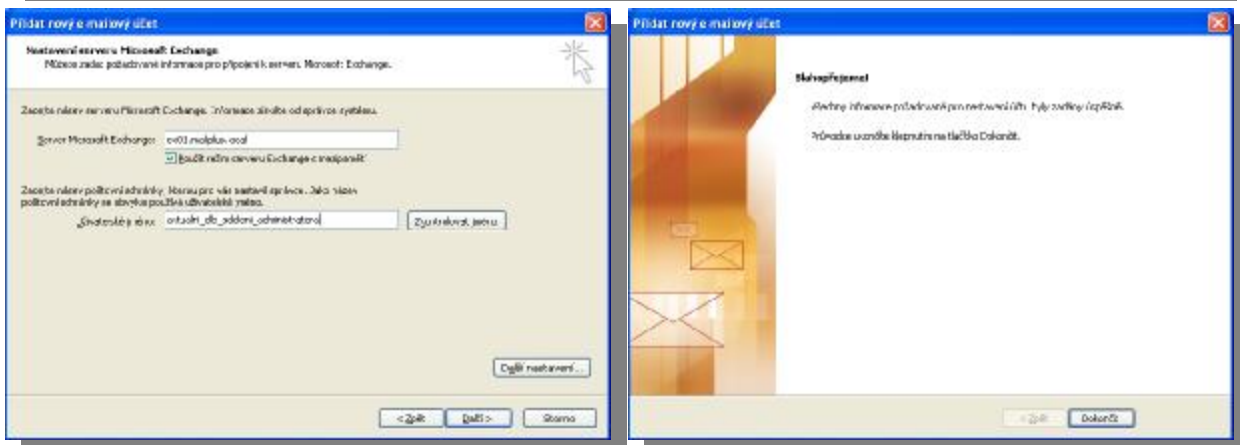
Přidat nový e-mailový účet

Nastavení serveru Microsoft Exchange
Můžete zadat požadované informace pro připojení k serveru Microsoft Exchange.

Zadejte název serveru Microsoft Exchange. Informace získáte od správce systému.

Server Microsoft Exchange: ex01.malplus.local

Použít režim serveru Exchange s mezipamětí

Zadejte název poštovní schránky. Název pro vás nastaví správce. Jako název poštovní schránky se obvykle používá uživatelské jméno.

Uživatelské jméno: aktualni_db_oddeleni_administratoru

Zkontrolovat jméno

Další nastavení...

< Zpět | Další > | Storno

Přidat nový e-mailový účet

Blahopřejeme!

Všechny informace požadované pro nastavení účtu byly zadány úspěšně.

Průvodce ukončíte klepnutím na tlačítko Dokončit.

< Zpět | Dokončit